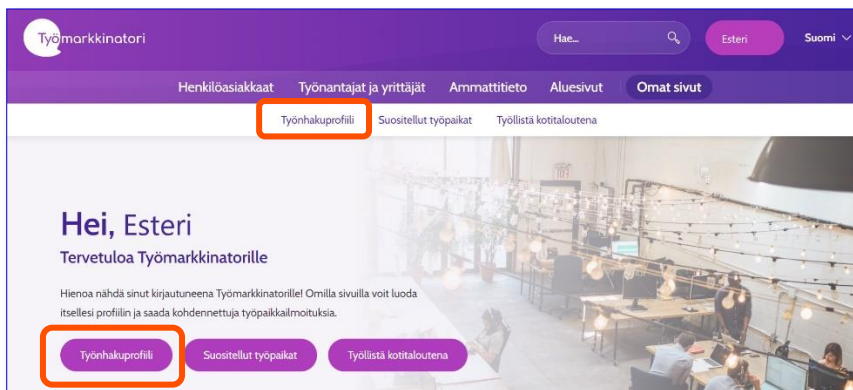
Työmarkkinatori

Hae...

Esteri

Suomi

Henkilöasiakkaat Työnantajat ja yrittäjät Ammattitieto Aluesivut Omat sivut

Työnhakuprofiili Suositellut työpaikat Työllistä kotitaloutena

Hei, Esteri

Tervetuloa Työmarkkinatorille

Hienoa nähdä sinut kirjautuneena Työmarkkinatorille! Omilla sivuilla voit luoda itsellesi profiilin ja saada kohdennettuja työpaikkailmoituksia.

Työnhakuprofiili Suositellut työpaikat Työllistä kotitaloutena